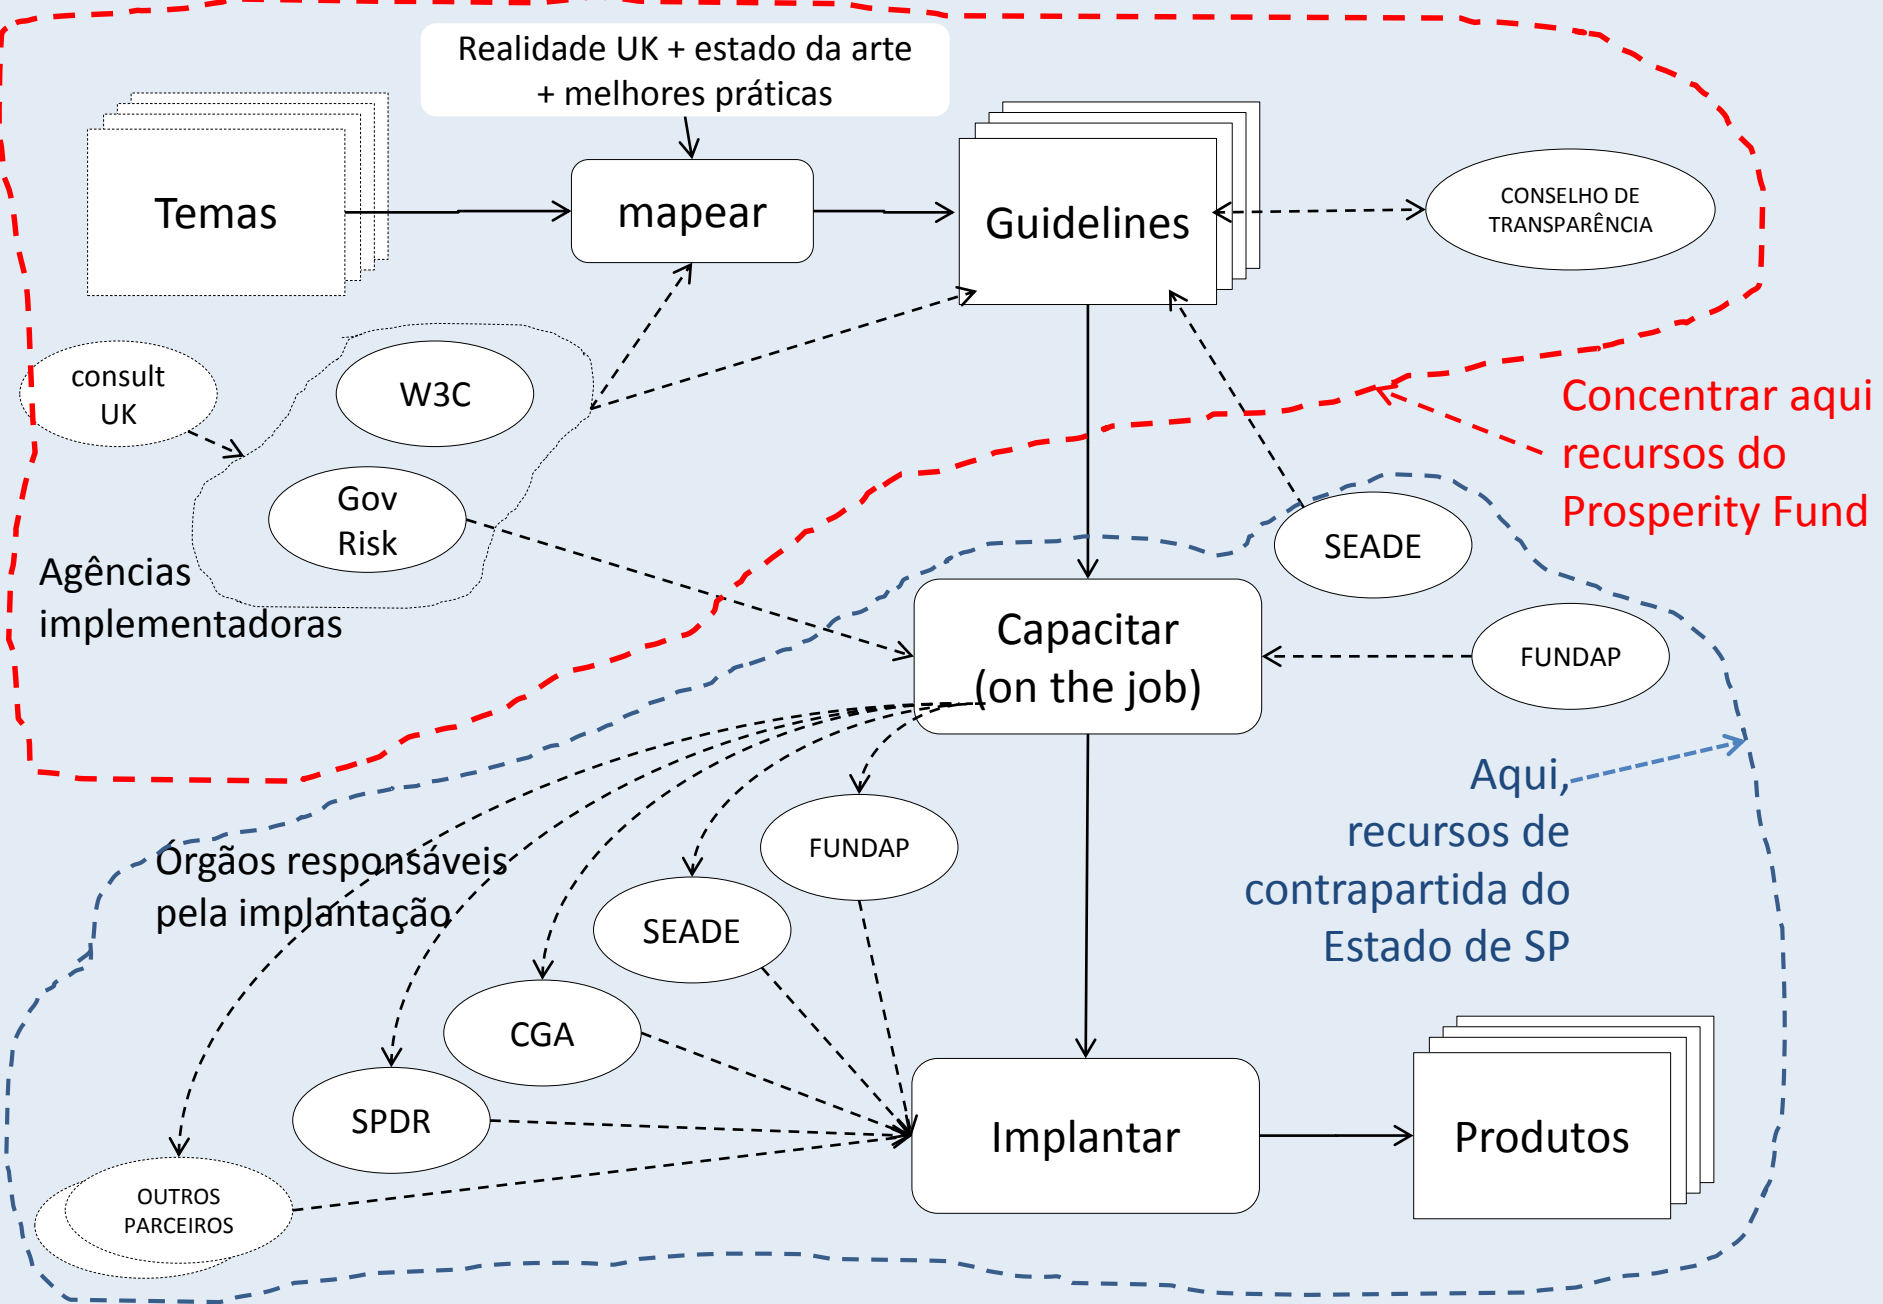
Realidade UK + estado da arte + melhores práticas

Temas

mapear

Guidelines

CONSELHO DE TRANSPARÊNCIA

consult UK

W3C

Gov Risk

Agências implementadoras

Concentrar aqui recursos do Prosperity Fund

SEADE

Capacitar (on the job)

FUNDAP

Aqui, recursos de contrapartida do Estado de SP

Órgaos responsáveis pela implantação

FUNDAP

SEADE

CGA

SPDR

OUTROS PARCEIROS

Implantar

Produtos